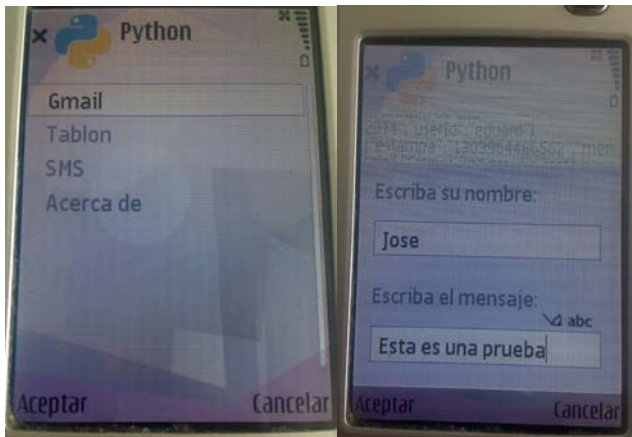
Python

Gmail
Tablon
SMS
Acerca de

Aceptar Cancelar

Python

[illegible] "usuario": "eduard" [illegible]
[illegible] "estampa": 1309964486502, "men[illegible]

Escriba su nombre:

Jose

Escriba el mensaje:

abc

Esta es una prueba

Aceptar Cancelar